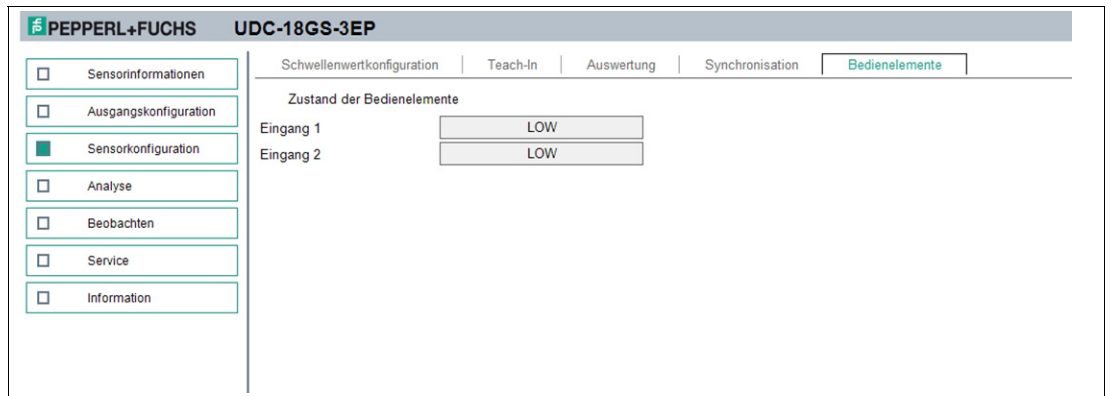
PEPPERL+FUCHS UDC-18GS-3EP

Sensorinformationen
Ausgangskonfiguration
Sensorkonfiguration
Analyse
Beobachten
Service
Information

Schwellenwertkonfiguration | Teach-In | Auswertung | Synchronisation | Bedienelemente

Zustand der Bedienelemente
Eingang 1 LOW
Eingang 2 LOW